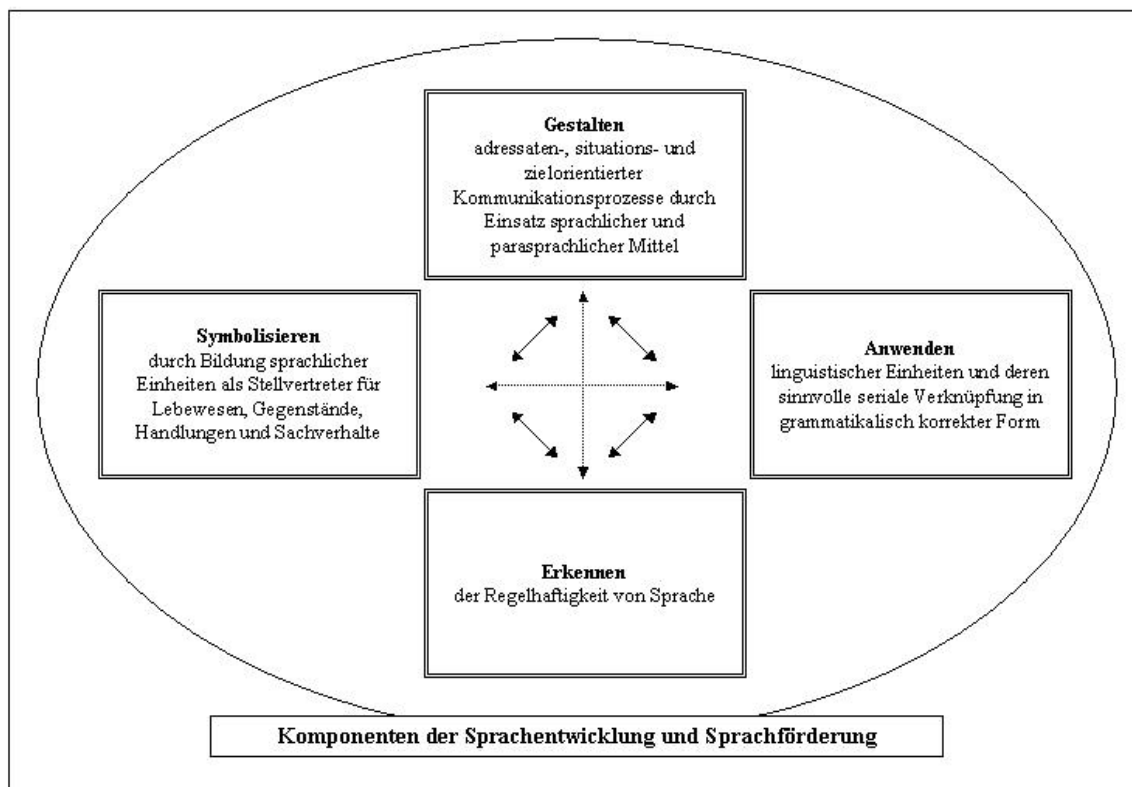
Gestalten
adressaten-, situations- und zielorientierter Kommunikationsprozesse durch Einsatz sprachlicher und parasprachlicher Mittel

Symbolisieren
durch Bildung sprachlicher Einheiten als Stellvertreter für Lebewesen, Gegenstände, Handlungen und Sachverhalte

Anwenden
linguistischer Einheiten und deren sinnvolle seriale Verknüpfung in grammatikalisch korrekter Form

Erkennen
der Regelhaftigkeit von Sprache

Komponenten der Sprachentwicklung und Sprachförderung